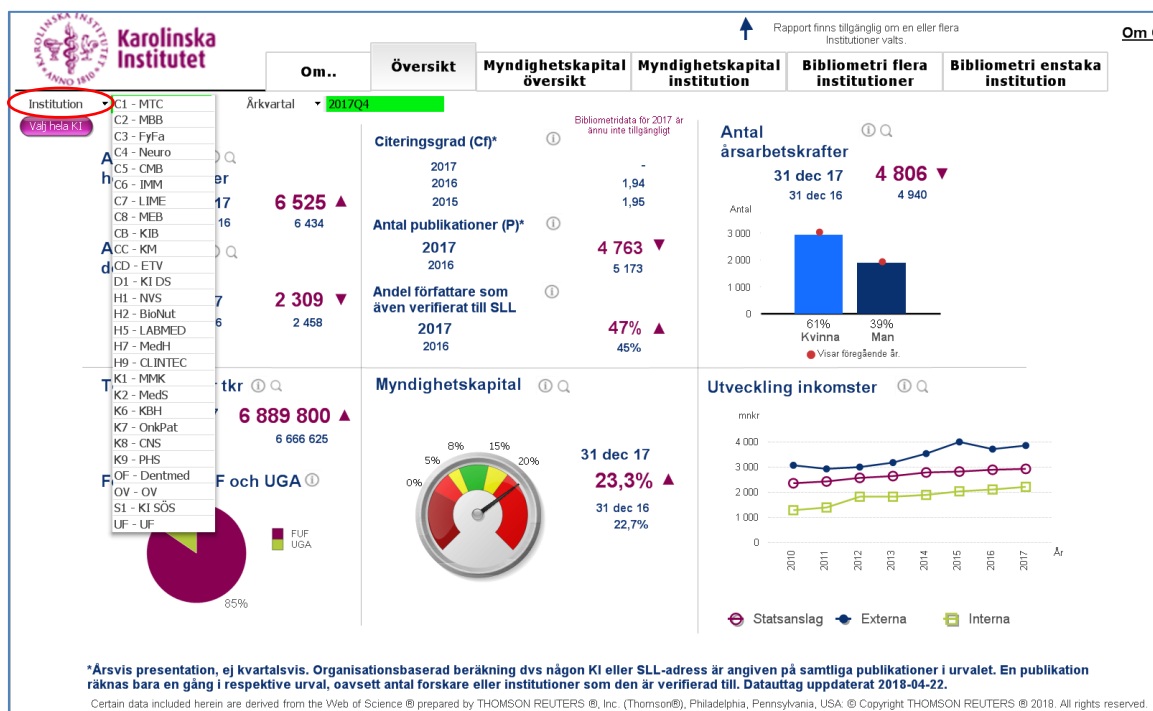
Karolinska Institutet

KAROLINSKA INSTITUTET ANNO 1810

Rapport finns tillgänglig om en eller flera Institutioner valts.

Om

Om..

Översikt

Myndighetskapital översikt

Myndighetskapital institution

Bibliometri flera institutioner

Bibliometri enstaka institution

Institution

Välj hela KI

C1 - MTC
C2 - MBB
C3 - FyFa
C4 - Neuro
C5 - CMB
C6 - IMM
C7 - LIME
C8 - MEB
CB - KIB
CC - KM
CD - ETV
D1 - KI DS
H1 - NVS
H2 - BioNut
H5 - LABMED
H7 - MedH
H9 - CLINTEC
K1 - MMK
K2 - MedS
K6 - KBH
K7 - OnkPat
K8 - CNS
K9 - PHS
OF - Dentmed
OV - OV
S1 - KI SÖS
UF - UF

Årkvartal

2017Q4

A
h er
17
16
6 525 ▲
6 434

A
d
7
6
2 309 ▼
2 458

T r tkr
7
6 889 800 ▲
6 666 625

F F och UGA

FUF
UGA
85%

Bibliometridata för 2017 är ännu inte tillgängligt

Citeringsgrad (Cf)*
2017 -
2016 1,94
2015 1,95

Antal publikationer (P)*
2017 4 763 ▼
2016 5 173

Andel författare som även verifierat till SLL
2017 47% ▲
2016 45%

Myndighetskapital

0%
5%
8%
15%
20%

31 dec 17
23,3% ▲
31 dec 16
22,7%

Antal årsarbetskrafter
31 dec 17 4 806 ▼
31 dec 16 4 940

Antal
3 000
2 000
1 000
0
61%
Kvinna
39%
Man
Visar föregående år.

Utveckling inkomster
mnkr
4 000
3 000
2 000
1 000
0
2010
2011
2012
2013
2014
2015
2016
2017
År

Statsanslag
Externa
Interna

*Årsvis presentation, ej kvartalsvis. Organisationsbaserad beräkning dvs någon KI eller SLL-adress är angiven på samtliga publikationer i urvalet. En publikation räknas bara en gång i respektive urval, oavsett antal forskare eller institutioner som den är verifierad till. Datauttag uppdaterat 2018-04-22.

Certain data included herein are derived from the Web of Science ® prepared by THOMSON REUTERS ®, Inc. (Thomson®), Philadelphia, Pennsylvania, USA. © Copyright THOMSON REUTERS ® 2018. All rights reserved.